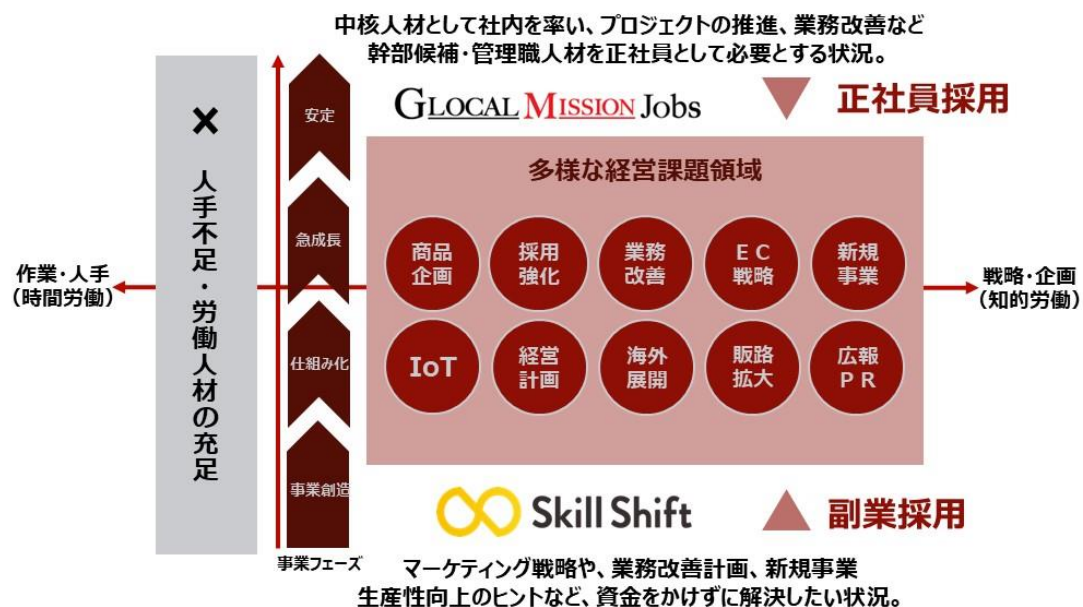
中核人材として社内を率い、プロジェクトの推進、業務改善など
幹部候補・管理職人材を正社員として必要とする状況。

GLOCAL MISSION Jobs

正社員採用

×
人手不足・労働人材の充足

安定
急成長
仕組み化
事業創造
事業フェーズ

作業・人手
(時間労働)

戦略・企画
(知的労働)

多様な経営課題領域

商品企画
採用強化
業務改善
EC戦略
新規事業
IoT
経営計画
海外展開
販路拡大
広報PR

Skill Shift

副業採用

マーケティング戦略や、業務改善計画、新規事業
生産性向上のヒントなど、資金をかけずに解決したい状況。